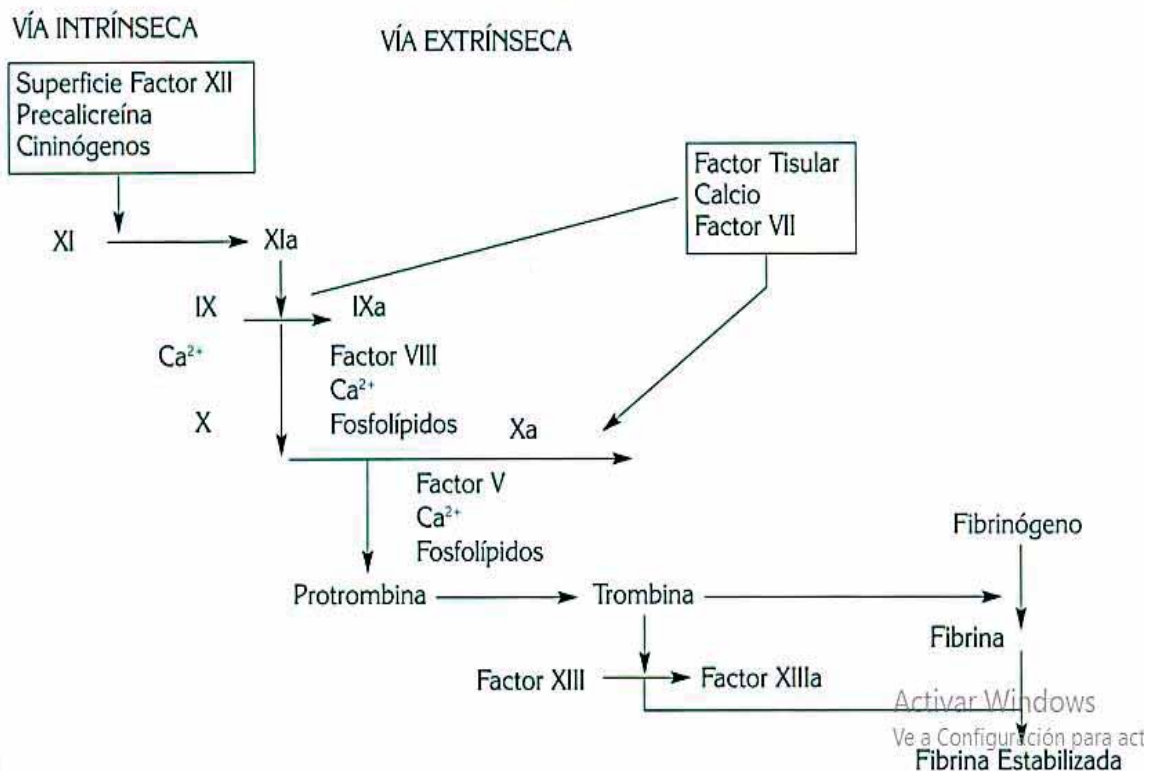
VÍA INTRÍNSECA

VÍA EXTRÍNSECA

Superficie Factor XII
Precalicreína
Cininógenos

Factor Tisular
Calcio
Factor VII

XI

XIa

IX

IXa

$Ca^{2+}$

Factor VIII
$Ca^{2+}$
Fosfolípidos

X

Xa

Factor V
$Ca^{2+}$
Fosfolípidos

Fibrinógeno

Protrombina

Trombina

Fibrina

Factor XIII

Factor XIIIa

Activar Windows
Ve a Configuración para act

Fibrina Estabilizada